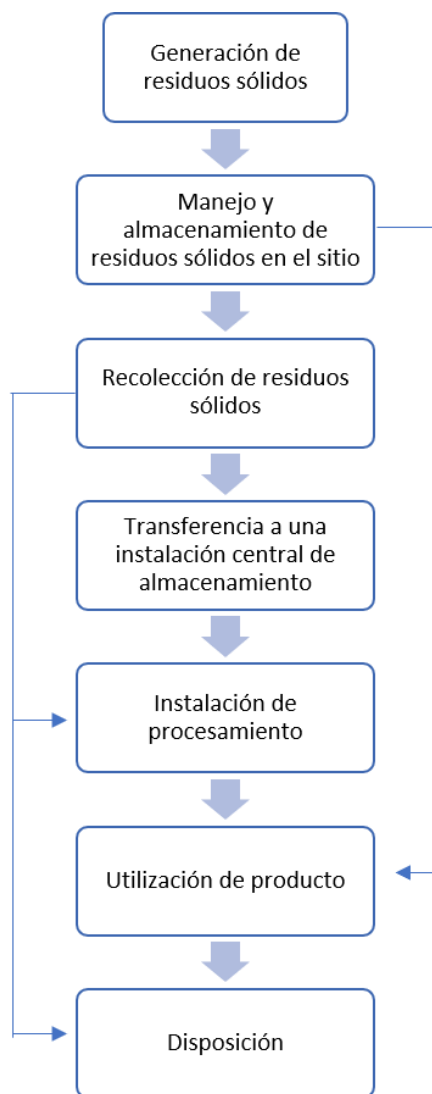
Generación de residuos sólidos

Manejo y almacenamiento de residuos sólidos en el sitio

Recolección de residuos sólidos

Transferencia a una instalación central de almacenamiento

Instalación de procesamiento

Utilización de producto

Disposición